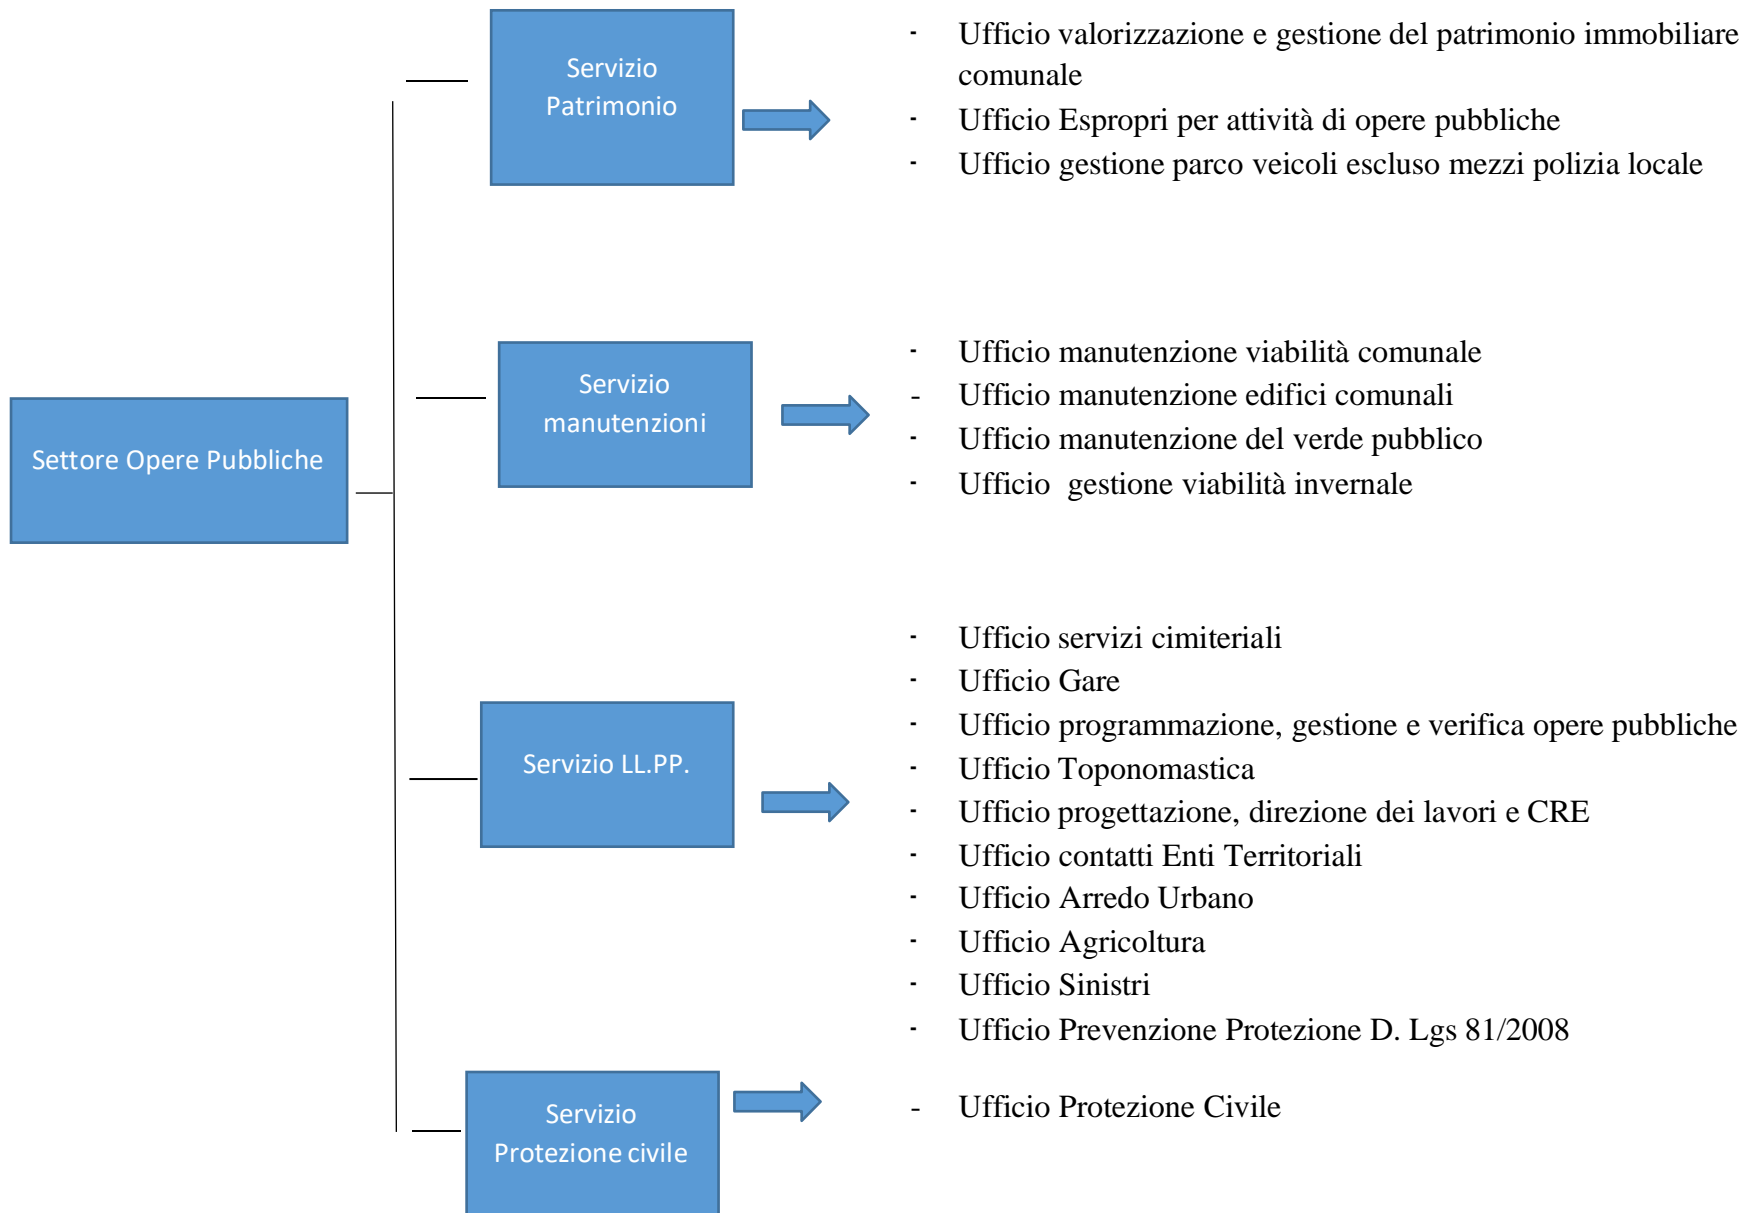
Settore Opere Pubbliche

Servizio Patrimonio

- Ufficio valorizzazione e gestione del patrimonio immobiliare comunale
- Ufficio Espropri per attività di opere pubbliche
- Ufficio gestione parco veicoli escluso mezzi polizia locale

Servizio manutenzioni

- Ufficio manutenzione viabilità comunale
- Ufficio manutenzione edifici comunali
- Ufficio manutenzione del verde pubblico
- Ufficio  gestione viabilità invernale

Servizio LL.PP.

- Ufficio servizi cimiteriali
- Ufficio Gare
- Ufficio programmazione, gestione e verifica opere pubbliche
- Ufficio Toponomastica
- Ufficio progettazione, direzione dei lavori e CRE
- Ufficio contatti Enti Territoriali
- Ufficio Arredo Urbano
- Ufficio Agricoltura
- Ufficio Sinistri
- Ufficio Prevenzione Protezione D. Lgs 81/2008

Servizio Protezione civile

- Ufficio Protezione Civile